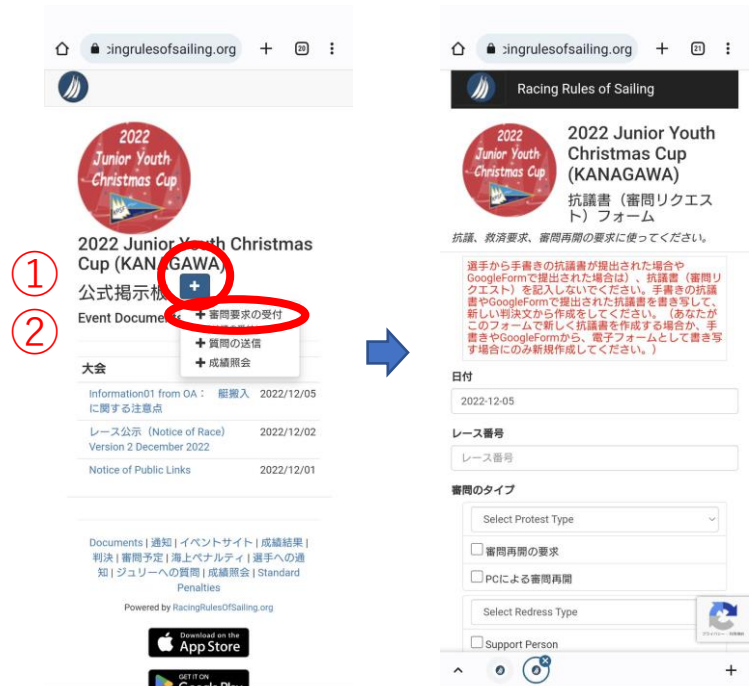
:cingrulesofsailing.org + 20

2022 Junior Youth Christmas Cup

2022 Junior Youth Christmas Cup (KANAGAWA)

①

公式掲示板

②

Event Documents

+

✚ 審問要求の受付

✚ 質問の送信

✚ 成績照会

大会

Information01 from OA： 艇搬入に関する注意点 2022/12/05

レース公示（Notice of Race） Version 2 December 2022 2022/12/02

Notice of Public Links 2022/12/01

Documents | 通知 | イベントサイト | 成績結果 | 判決 | 審問予定 | 海上ペナルティ | 選手への通知 | ジュリーへの質問 | 成績照会 | Standard Penalties

Powered by RacingRulesOfSailing.org

Download on the App Store

GET IT ON Google Play

:cingrulesofsailing.org + 21

Racing Rules of Sailing

2022 Junior Youth Christmas Cup

2022 Junior Youth Christmas Cup (KANAGAWA)

抗議書（審問リクエスト）フォーム

抗議、救済要求、審問再開の要求に使ってください。

選手から手書きの抗議書が提出された場合やGoogleFormで提出された場合は）、抗議書（審問リクエスト）を記入しないでください。手書きの抗議書やGoogleFormで提出された抗議書を書き写して、新しい判決文から作成をしてください。（あなたがこのフォームで新しく抗議書を作成する場合か、手書きやGoogleFormから、電子フォームとして書き写す場合にのみ新規作成してください。）

日付

2022-12-05

レース番号

レース番号

審問のタイプ

Select Protest Type

審問再開の要求

PCによる審問再開

Select Redress Type

Support Person